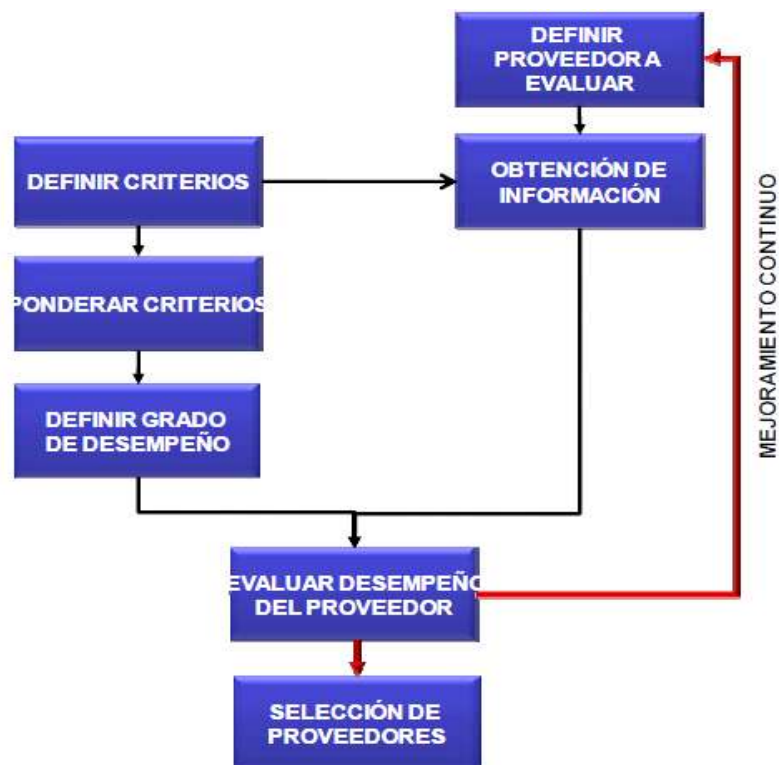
DEFINIR PROVEEDOR A EVALUAR

DEFINIR CRITERIOS

OBTENCIÓN DE INFORMACIÓN

MEJORAMIENTO CONTINUO

PONDERAR CRITERIOS

DEFINIR GRADO DE DESEMPEÑO

EVALUAR DESEMPEÑO DEL PROVEEDOR

SELECCIÓN DE PROVEEDORES